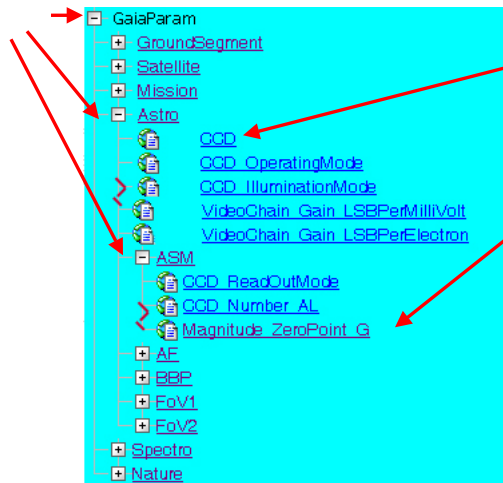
GaiaParam
GroundSegment
Satellite
Mission
Astro
CCD
CCD_OperatingMode
CCD_IlluminationMode
VideoChain_Gain_LSBPerMilliVolt
VideoChain_Gain_LSBPerElectron
ASM
CCD_ReadOutMode
CCD_Number_AL
Magnitude_ZeroPoint_G
AF
BBP
FoV1
FoV2
Spectro
Nature